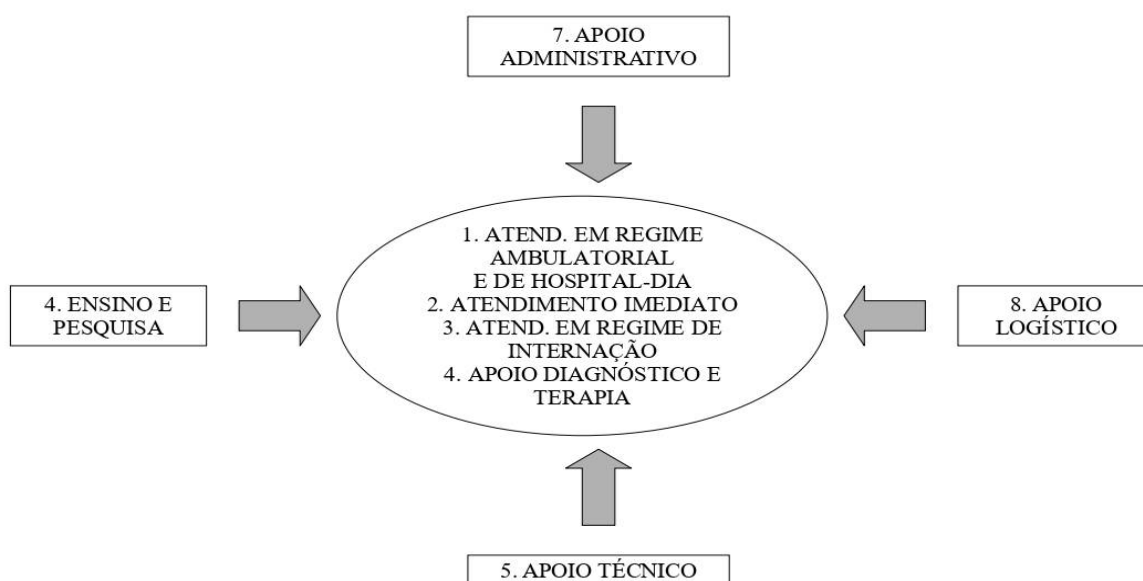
7. APOIO ADMINISTRATIVO

4. ENSINO E PESQUISA

1. ATEND. EM REGIME AMBULATORIAL E DE HOSPITAL-DIA
2. ATENDIMENTO IMEDIATO
3. ATEND. EM REGIME DE INTERNAÇÃO
4. APOIO DIAGNÓSTICO E TERAPIA

8. APOIO LOGÍSTICO

5. APOIO TÉCNICO